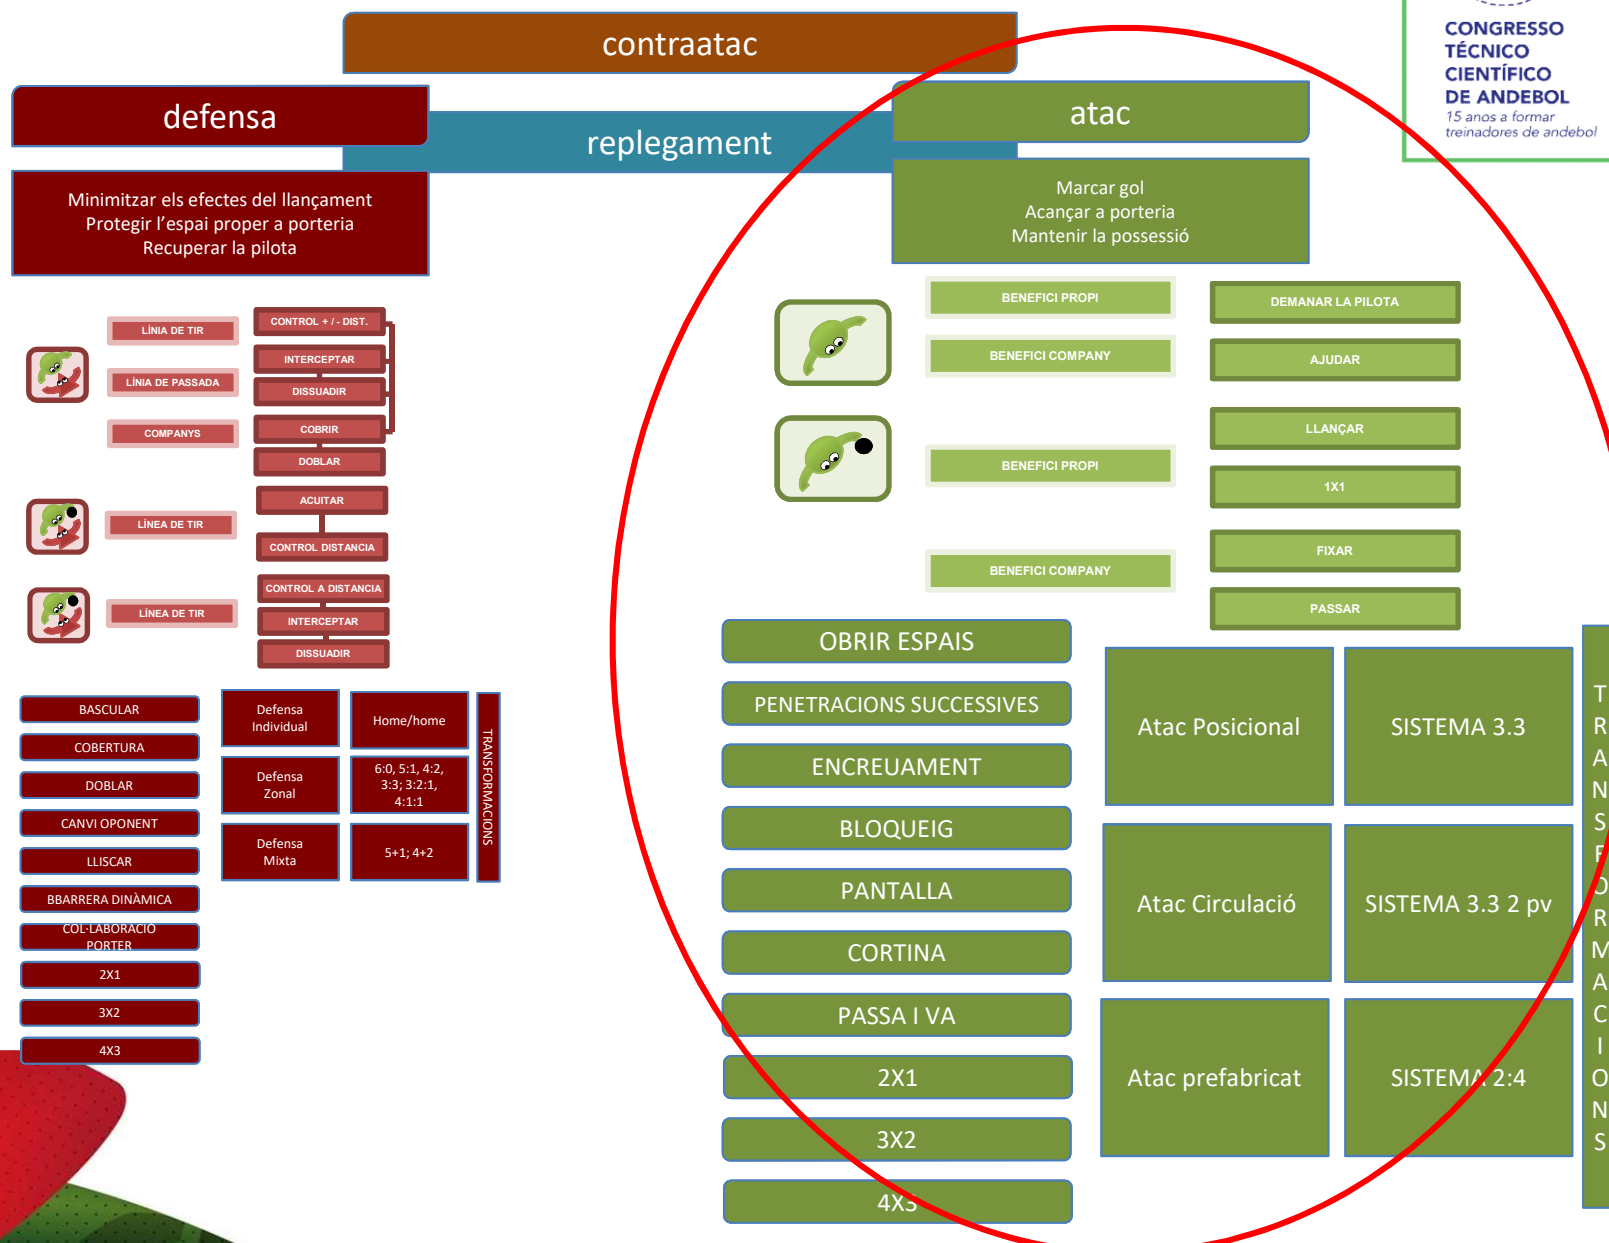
CONGRESSO TÉCNICO CIENTÍFICO DE ANDEBOL
15 anos a formar treinadores de andebol

contraatac

defensa

replegament

atac

Minimitzar els efectes del llançament
Protegir l'espai proper a porteria
Recuperar la pilota

Marcar gol
Acançar a porteria
Mantenir la possessió

LÍNIA DE TIR
LÍNIA DE PASSADA
COMPANYS

CONTROL + / - DIST.
INTERCEPTAR
DISSUADIR
COBRIR
DOBLAR

LÍNEA DE TIR
ACUITAR
CONTROL DISTANCIA

LÍNEA DE TIR
CONTROL A DISTANCIA
INTERCEPTAR
DISSUADIR

BASCULAR
COBERTURA
DOBLAR
CANVI OPONENT
LLISCAR
BBARRERA DINÀMICA
COL·LABORACIO PORTER
2X1
3X2
4X3

Defensa Individual
Home/home
Defensa Zonal
6:0, 5:1, 4:2, 3:3; 3:2:1, 4:1:1
Defensa Mixta
5+1; 4+2
TRANSFORMACIONS

BENEFICI PROPI
BENEFICI COMPANY
BENEFICI PROPI
BENEFICI COMPANY

DEMANAR LA PILOTA
AJUDAR
LLANÇAR
1X1
FIXAR
PASSAR

OBRIR ESPAIS
PENETRACIONS SUCCESSIVES
ENCREUAMENT
BLOQUEIG
PANTALLA
CORTINA
PASSA I VA
2X1
3X2
4X3

Atac Posicional
SISTEMA 3.3
Atac Circulació
SISTEMA 3.3 2 pv
Atac prefabricat
SISTEMA 2:4

TRANSFORMACIONS